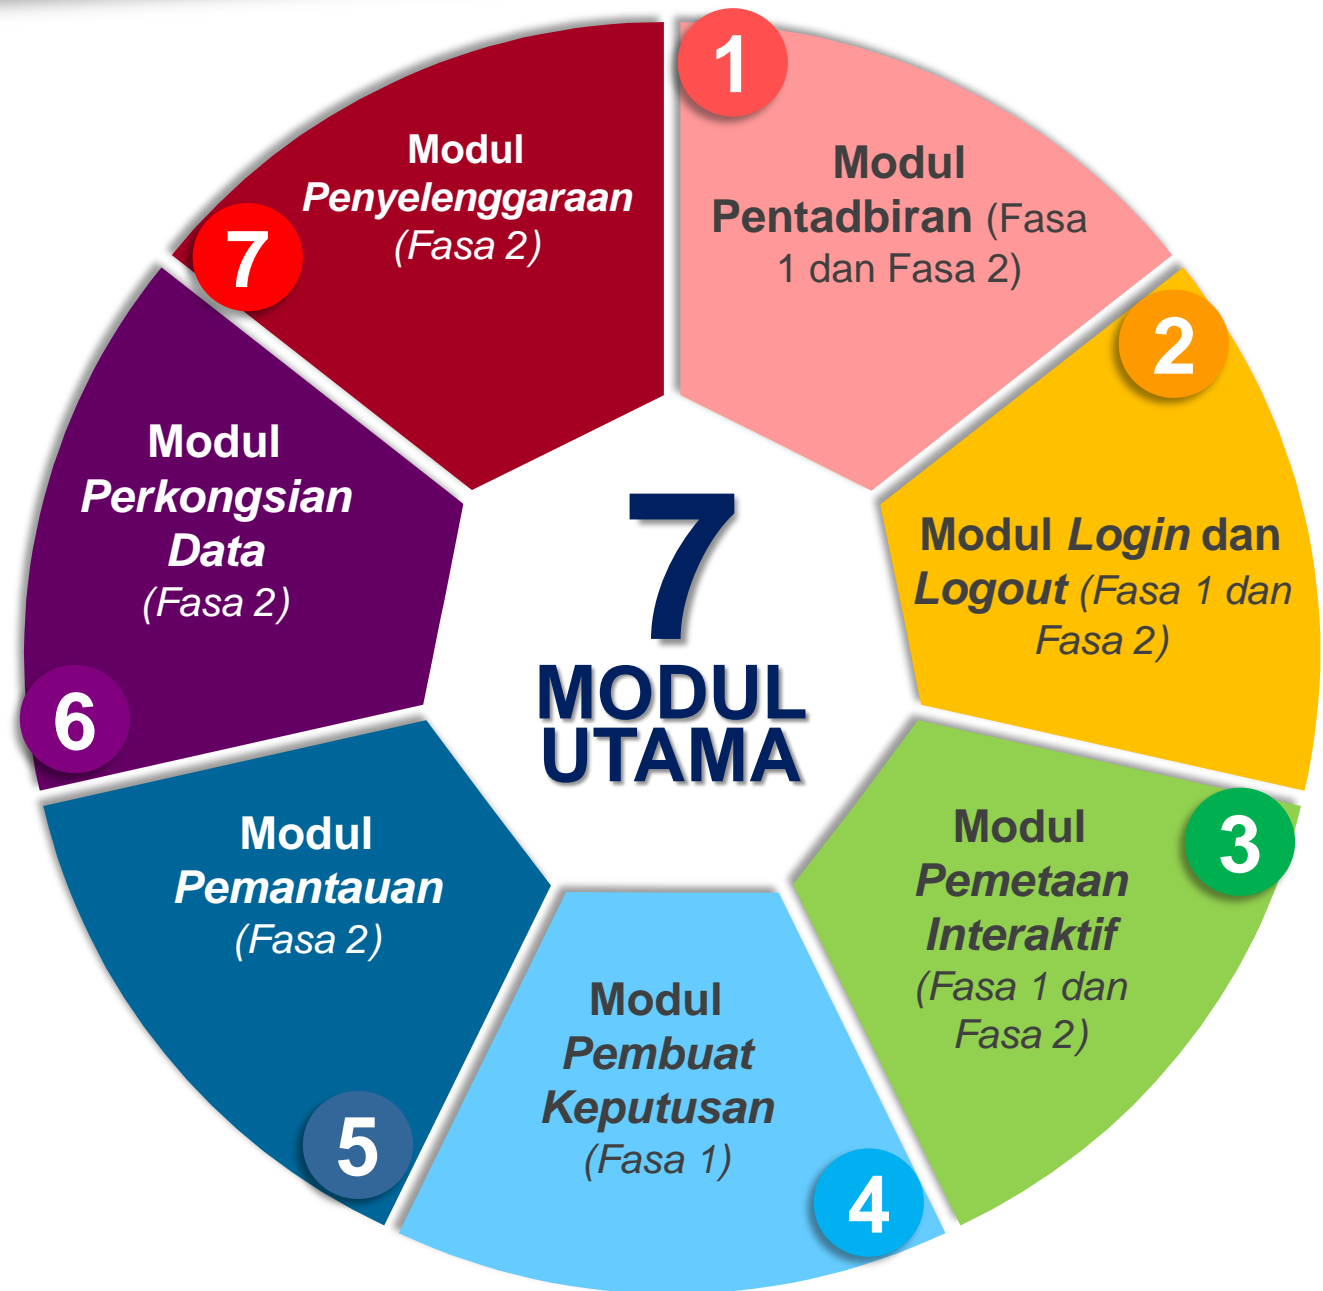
7
MODUL
UTAMA

1
Modul Pentadbiran (Fasa 1 dan Fasa 2)

2
Modul Login dan Logout (Fasa 1 dan Fasa 2)

3
Modul Pemetaan Interaktif (Fasa 1 dan Fasa 2)

4
Modul Pembuat Keputusan (Fasa 1)

5
Modul Pemantauan (Fasa 2)

6
Modul Perkongsian Data (Fasa 2)

7
Modul Penyelenggaraan (Fasa 2)